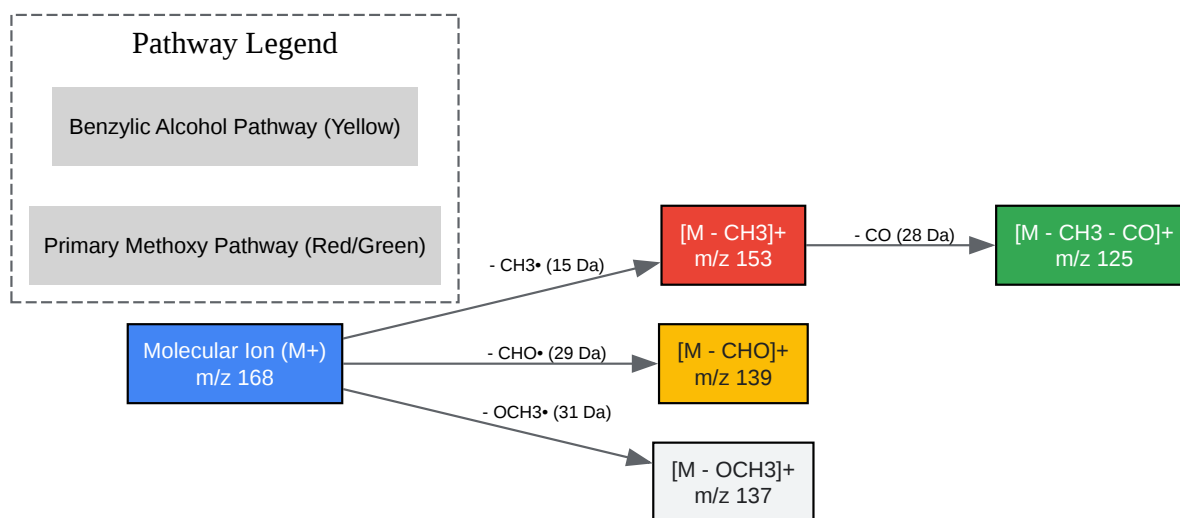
Pathway Legend

Benzylic Alcohol Pathway (Yellow)

Primary Methoxy Pathway (Red/Green)

Molecular Ion (M+)
m/z 168

- CH3• (15 Da)

[M - CH3]+
m/z 153

- CO (28 Da)

[M - CH3 - CO]+
m/z 125

- CHO• (29 Da)

[M - CHO]+
m/z 139

- OCH3• (31 Da)

[M - OCH3]+
m/z 137